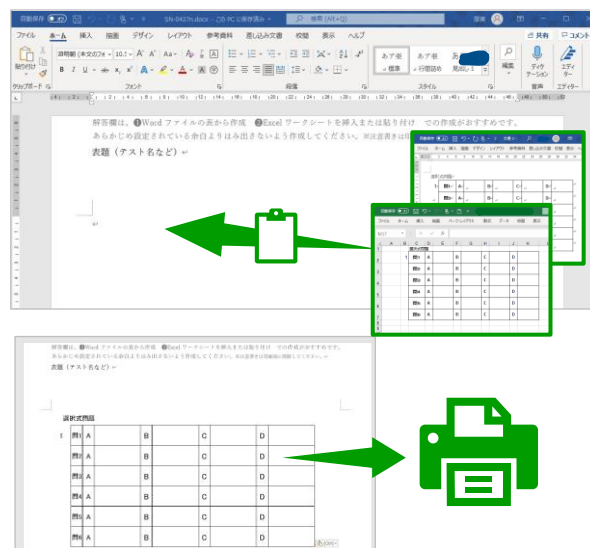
自動保存 オフ SN-0427h.docx • この PC に保存済み 検索 (Alt+Q)
ファイル ホーム 挿入 描画 デザイン レイアウト 参考資料 差し込み文書 校閲 表示 ヘルプ 共有 コメント
游明朝 (本文のフォン 10.5 A A Aa
貼り付け
B I U ab x x A
クリップボード フォント 段落 スタイル 音声 エディター
あア亜 標準 あア亜 行間詰め 見出し 1 編集 ディクテーション エディター

解答欄は、❶Word ファイルの表から作成 ❷Excel ワークシートを挿入または貼り付け での作成がおすすめです。
あらかじめ設定されている余白よりはみ出さないよう作成してください。※注意書きは印
表題（テスト名など）

選択式問題
| | | | | | | | | |
|---|---|---|---|---|---|---|---|---|
| 1 | 問1 | A | B | | C | | D | |
| | 問2 | A | B | | C | | D | |
| | 問3 | A | B | | C | | D | |
| | 問4 | A | B | | C | | D | |
| | 問5 | A | B | | C | | D | |
| | 問6 | A | B | | C | | D | |

解答欄は、❶Word ファイルの表から作成 ❷Excel ワークシートを挿入または貼り付け での作成がおすすめです。
あらかじめ設定されている余白よりはみ出さないよう作成してください。※注意書きは印刷前に削除してください。
表題（テスト名など）

選択式問題
| | | | | | | | | |
|---|---|---|---|---|---|---|---|---|
| 1 | 問1 | A | B | | C | | D | |
| | 問2 | A | B | | C | | D | |
| | 問3 | A | B | | C | | D | |
| | 問4 | A | B | | C | | D | |
| | 問5 | A | B | | C | | D | |
| | 問6 | A | B | | C | | D | |